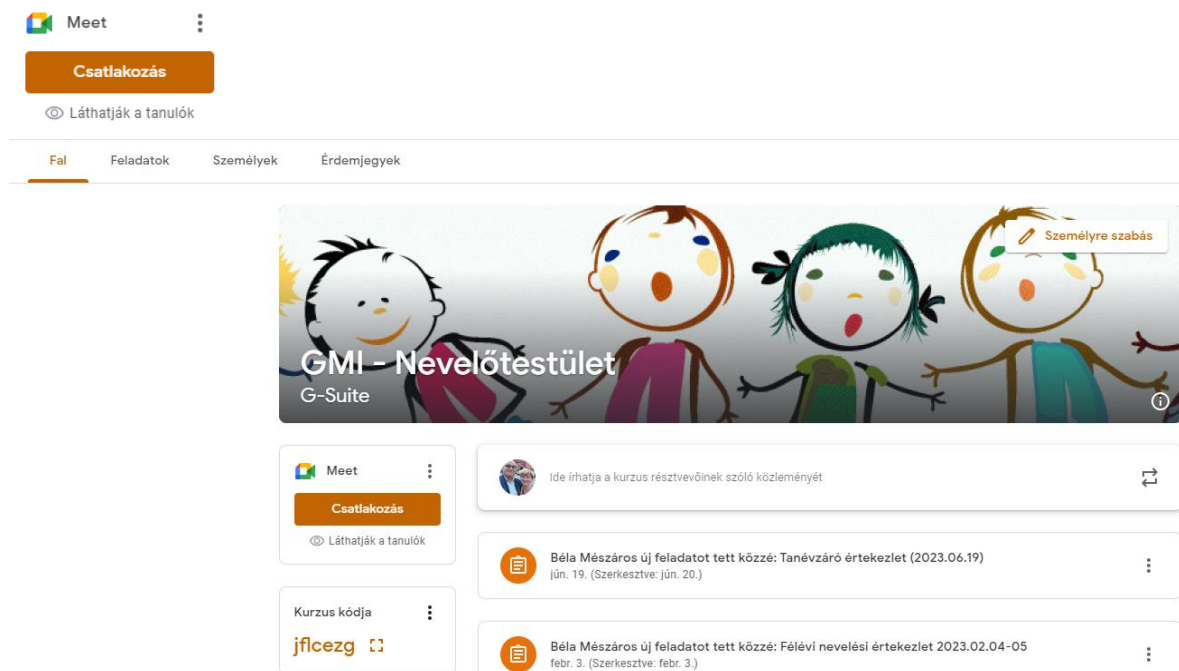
Meet

Csatlakozás

Láthatják a tanulók

Fal Feladatok Személyek Érdemjegyek

Személyre szabás

GMI - Nevelőtestület

G-Suite

Meet

Csatlakozás

Láthatják a tanulók

Kurzus kódja

jflcezg

Ide írhatja a kurzus résztvevőinek szóló közleményét

Béla Mészáros új feladatot tett közzé: Tanévzáró értekezlet (2023.06.19)
jún. 19. (Szerkesztve: jún. 20.)

Béla Mészáros új feladatot tett közzé: Félévi nevelési értekezlet 2023.02.04-05
febr. 3. (Szerkesztve: febr. 3.)